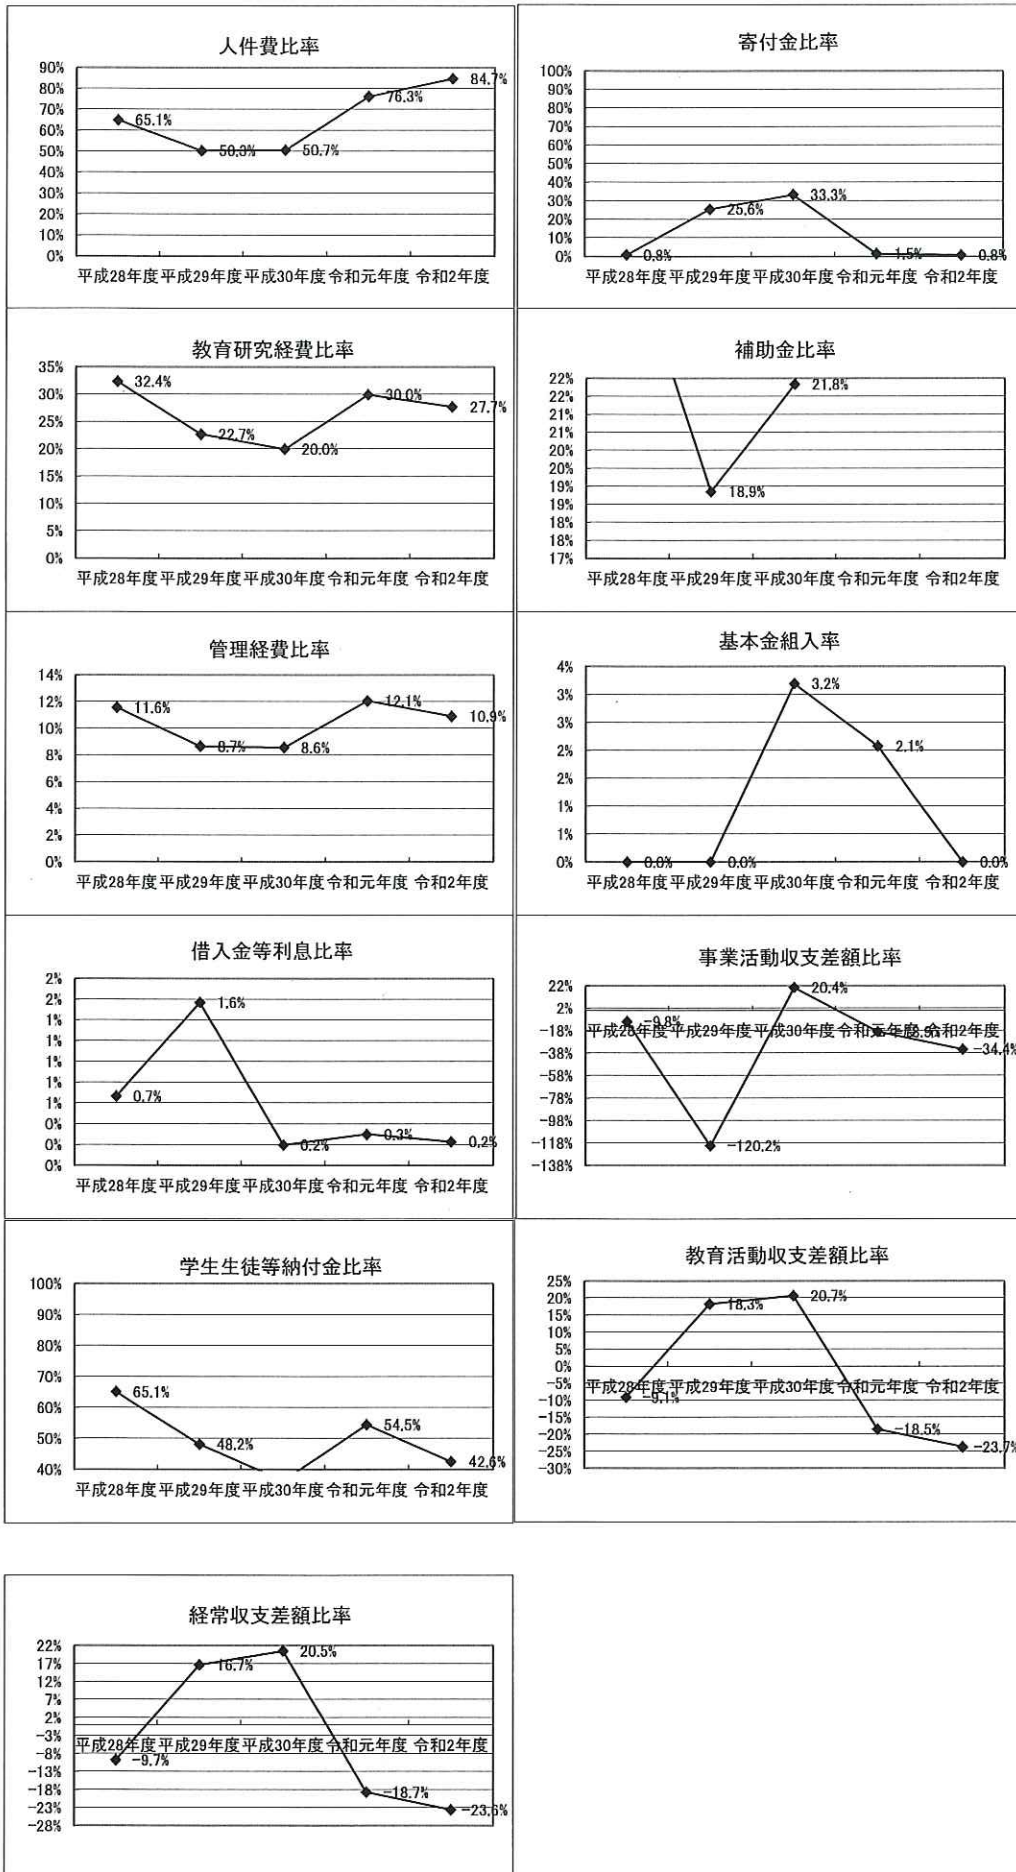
人件費比率

90%
80%
70%
60%
50%
40%
30%
20%
10%
0%

65.1%
50.3%
50.7%
76.3%
84.7%

平成28年度 平成29年度 平成30年度 令和元年度 令和2年度

寄付金比率

100%
90%
80%
70%
60%
50%
40%
30%
20%
10%
0%

0.8%
25.6%
33.3%
1.5%
0.8%

平成28年度 平成29年度 平成30年度 令和元年度 令和2年度

教育研究経費比率

35%
30%
25%
20%
15%
10%
5%
0%

32.4%
22.7%
20.0%
30.0%
27.7%

平成28年度 平成29年度 平成30年度 令和元年度 令和2年度

補助金比率

22%
22%
21%
21%
20%
20%
19%
19%
18%
18%
17%

18.9%
21.8%

平成28年度 平成29年度 平成30年度 令和元年度 令和2年度

管理経費比率

14%
12%
10%
8%
6%
4%
2%
0%

11.6%
8.7%
8.6%
12.1%
10.9%

平成28年度 平成29年度 平成30年度 令和元年度 令和2年度

基本金組入率

4%
3%
3%
2%
2%
1%
1%
0%

0.0%
0.0%
3.2%
2.1%
0.0%

平成28年度 平成29年度 平成30年度 令和元年度 令和2年度

借入金等利息比率

2%
2%
1%
1%
1%
1%
1%
0%
0%
0%

0.7%
1.6%
0.2%
0.3%
0.2%

平成28年度 平成29年度 平成30年度 令和元年度 令和2年度

事業活動収支差額比率

22%
2%
-18%
-38%
-58%
-78%
-98%
-118%
-138%

-9.8%
-120.2%
20.4%
-34.4%

平成28年度 平成29年度 平成30年度 令和元年度 令和2年度

学生生徒等納付金比率

100%
90%
80%
70%
60%
50%
40%

65.1%
48.2%
54.5%
42.6%

平成28年度 平成29年度 平成30年度 令和元年度 令和2年度

教育活動収支差額比率

25%
20%
15%
10%
5%
0%
-5%
-10%
-15%
-20%
-25%
-30%

-9.1%
18.3%
20.7%
-18.5%
-23.7%

平成28年度 平成29年度 平成30年度 令和元年度 令和2年度

経常収支差額比率

22%
17%
12%
7%
2%
-3%
-8%
-13%
-18%
-23%
-28%

-9.7%
16.7%
20.5%
-18.7%
-23.6%

平成28年度 平成29年度 平成30年度 令和元年度 令和2年度